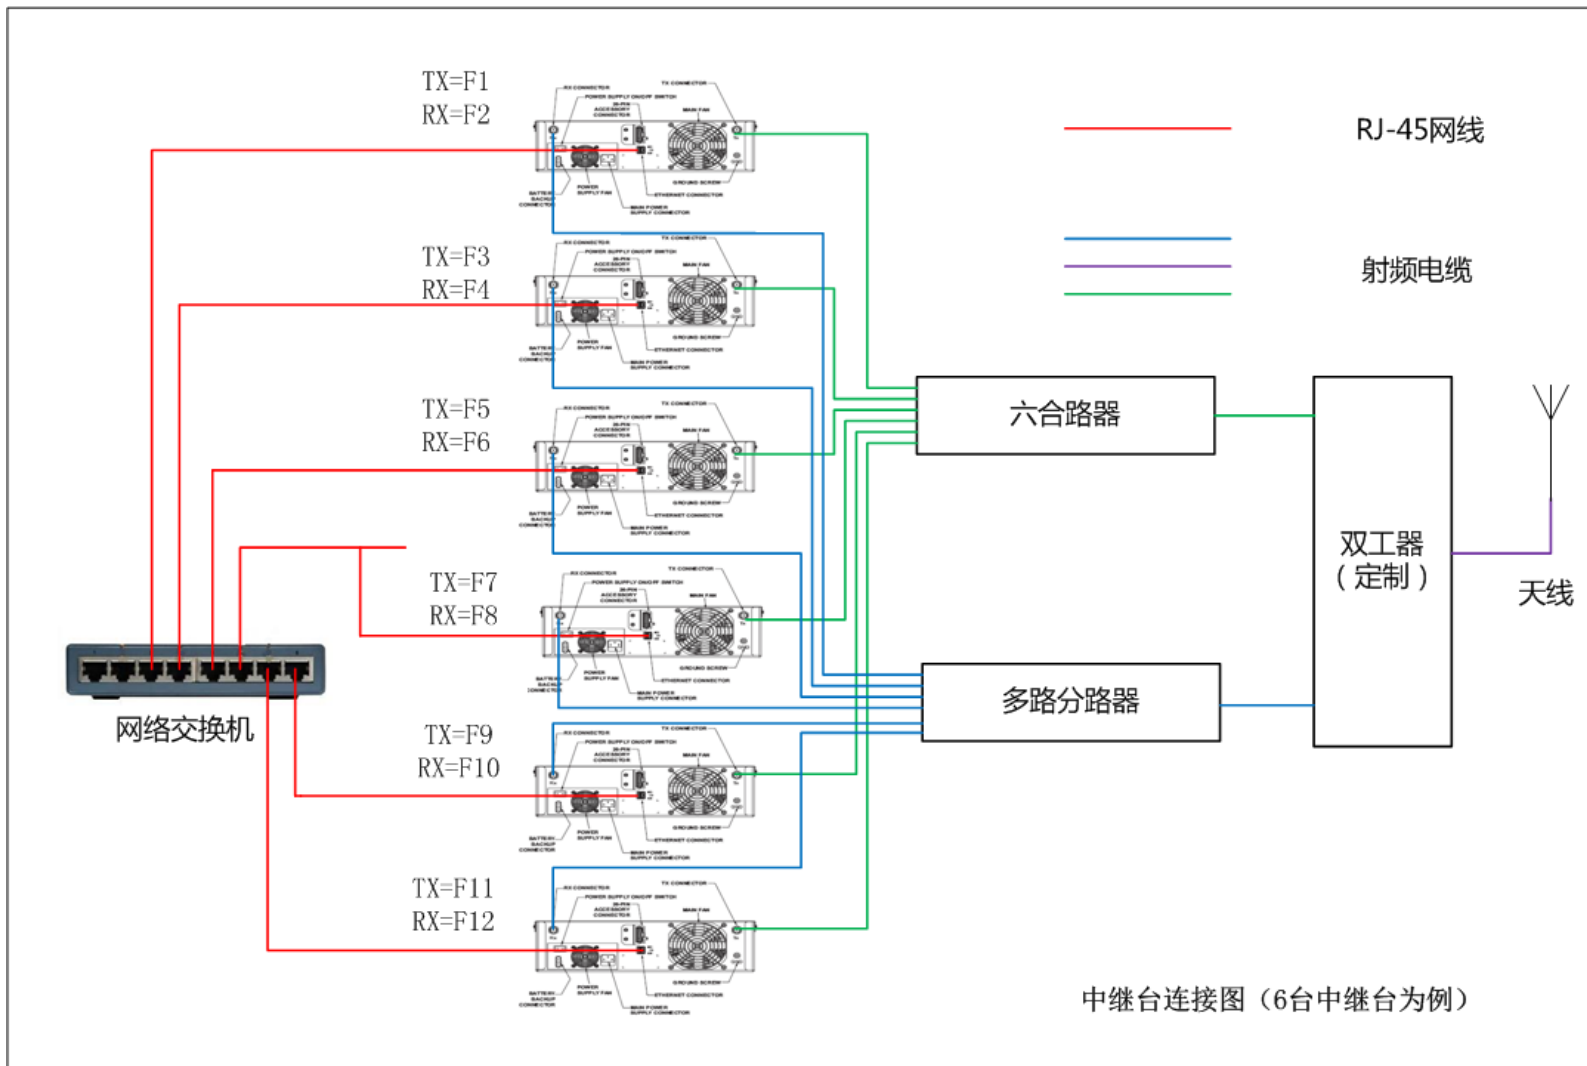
TX=F1
RX=F2

RX CONNECTOR
POWER SUPPLY ON/OFF SWITCH
26-PIN ACCESSORY CONNECTOR
TX CONNECTOR
MAIN FAN
BATTERY BACKUP CONNECTOR
POWER SUPPLY FAN
GROUND SCREW
ETHERNET CONNECTOR
MAIN POWER SUPPLY CONNECTOR

RJ-45网线

TX=F3
RX=F4

射频电缆

TX=F5
RX=F6

六合路器

TX=F7
RX=F8

双工器
（定制）

天线

多路分路器

网络交换机

TX=F9
RX=F10

TX=F11
RX=F12

中继台连接图（6台中继台为例）